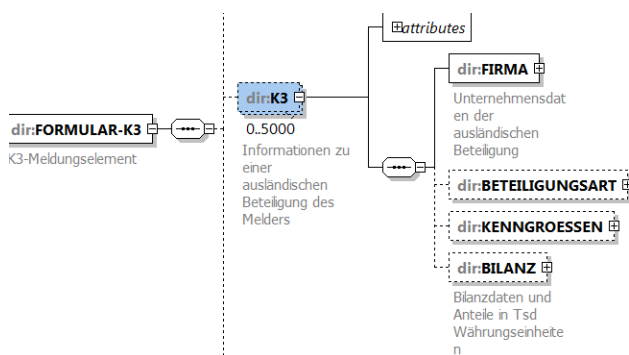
attributes

dir:FORMULAR-K3
K3-Meldungselement

dir:K3
0..5000
Informationen zu einer ausländischen Beteiligung des Melders

dir:FIRMA
Unternehmensdaten der ausländischen Beteiligung

dir:BETEILIGUNGSART

dir:KENNGROESSEN

dir:BILANZ
Bilanzdaten und Anteile in Tsd Währungseinheiten